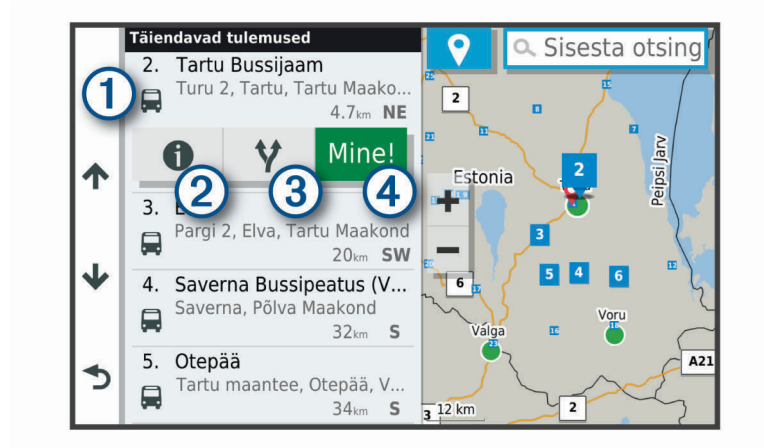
Täiendavad tulemused

2. Tartu Bussijaam
Turu 2, Tartu, Tartu Maako...
4.7km NE

1

Mine!

2 3 4

3. E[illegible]
Pargi 2, Elva, Tartu Maakond
20km SW

4. Saverna Bussipeatus (V...
Saverna, Põlva Maakond
32km S

5. Otepää
Tartu maantee, Otepää, V...
34km S

Sisesta otsing

2

Estonia

Peipsi Järv

2

3

5 4 6

6

Valga

Voru

A21

12 km

2

3